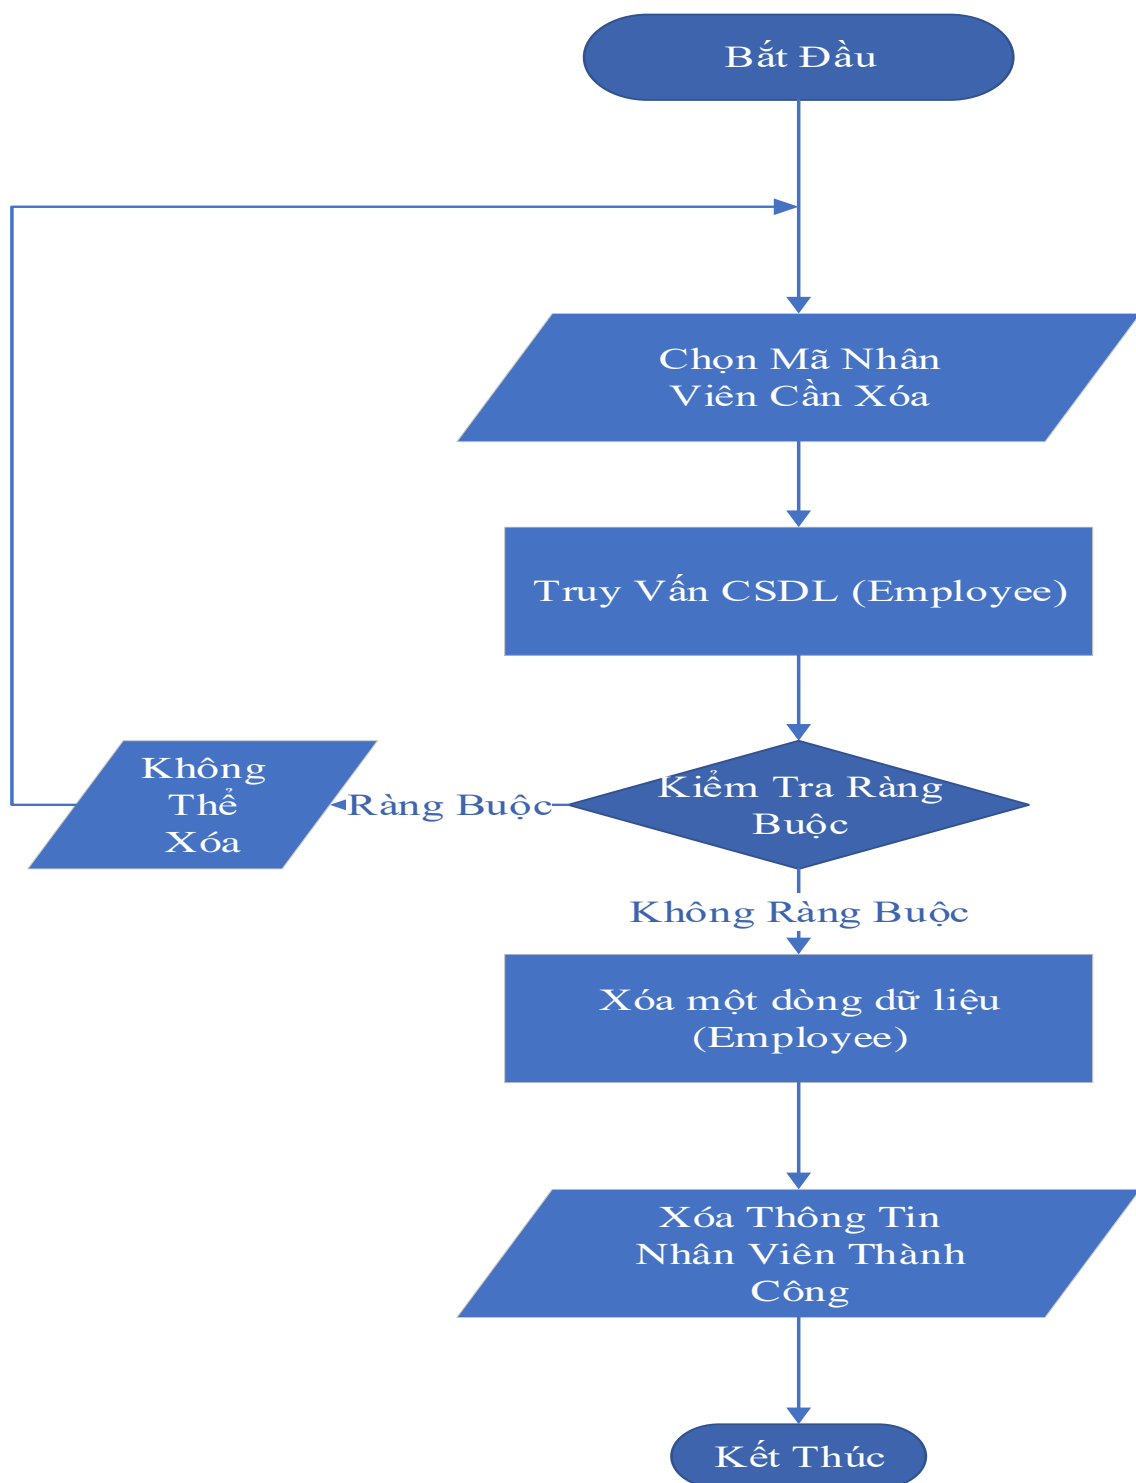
Bắt Đầu

Chọn Mã Nhân Viên Cần Xóa

Truy Vấn CSDL (Employee)

Kiểm Tra Ràng Buộc

Ràng Buộc

Không Thể Xóa

Không Ràng Buộc

Xóa một dòng dữ liệu (Employee)

Xóa Thông Tin Nhân Viên Thành Công

Kết Thúc